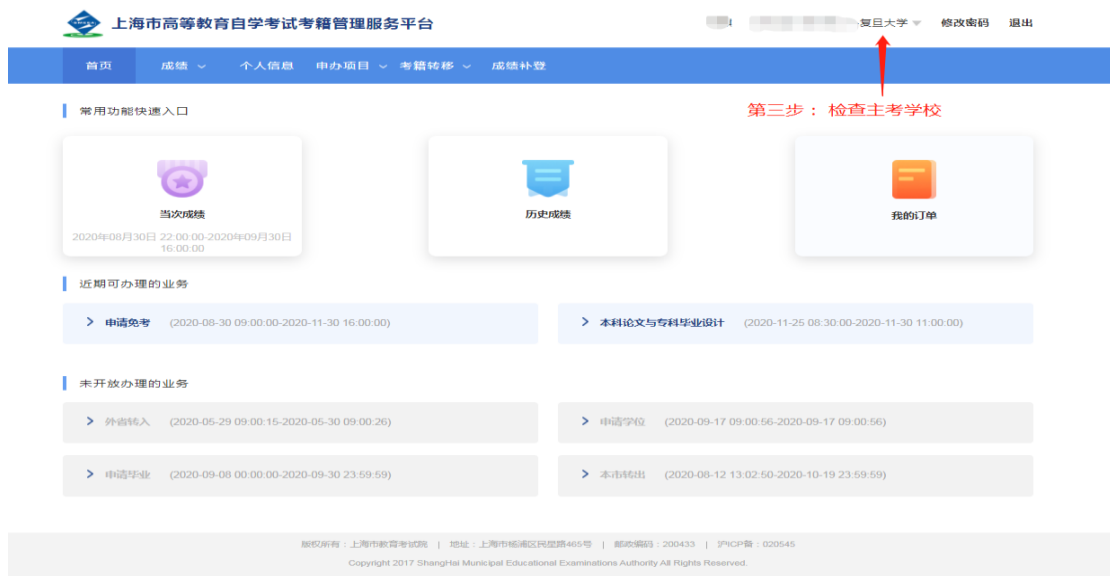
上海市高等教育自学考试考籍管理服务平台

复旦大学 修改密码 退出

首页 成绩 个人信息 申办项目 考籍转移 成绩补登

第三步： 检查主考学校

常用功能快速入口

当次成绩
2020年08月30日 22:00:00-2020年09月30日 16:00:00

历史成绩

我的订单

近期可办理的业务

申请免考 (2020-08-30 09:00:00-2020-11-30 16:00:00)

本科论文与专科毕业设计 (2020-11-25 08:30:00-2020-11-30 11:00:00)

未开放办理的业务

外省转入 (2020-05-29 09:00:15-2020-05-30 09:00:26)

申请学位 (2020-09-17 09:00:56-2020-09-17 09:00:56)

申请毕业 (2020-09-08 00:00:00-2020-09-30 23:59:59)

本市转出 (2020-08-12 13:02:50-2020-10-19 23:59:59)

版权所有：上海市教育考试院 | 地址：上海市杨浦区民星路465号 | 邮政编码：200433 | 沪ICP备：020545
Copyright 2017 ShangHai Municipal Educational Examinations Authority All Rights Reserved.